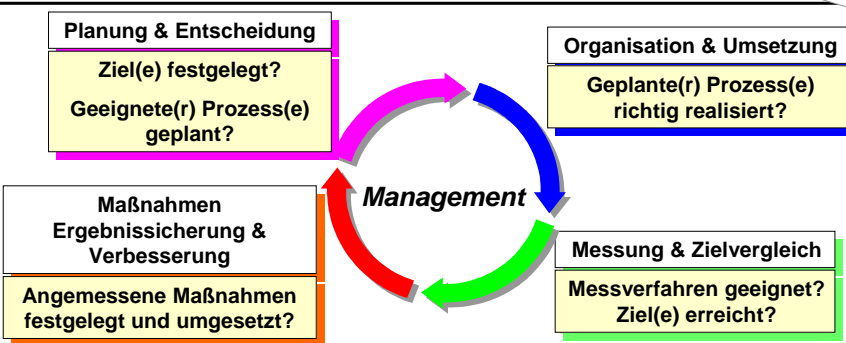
Planung & Entscheidung

Ziel(e) festgelegt?

Geeignete(r) Prozess(e) geplant?

Organisation & Umsetzung

Geplante(r) Prozess(e) richtig realisiert?

Management

Maßnahmen Ergebnissicherung & Verbesserung

Angemessene Maßnahmen festgelegt und umgesetzt?

Messung & Zielvergleich

Messverfahren geeignet? Ziel(e) erreicht?